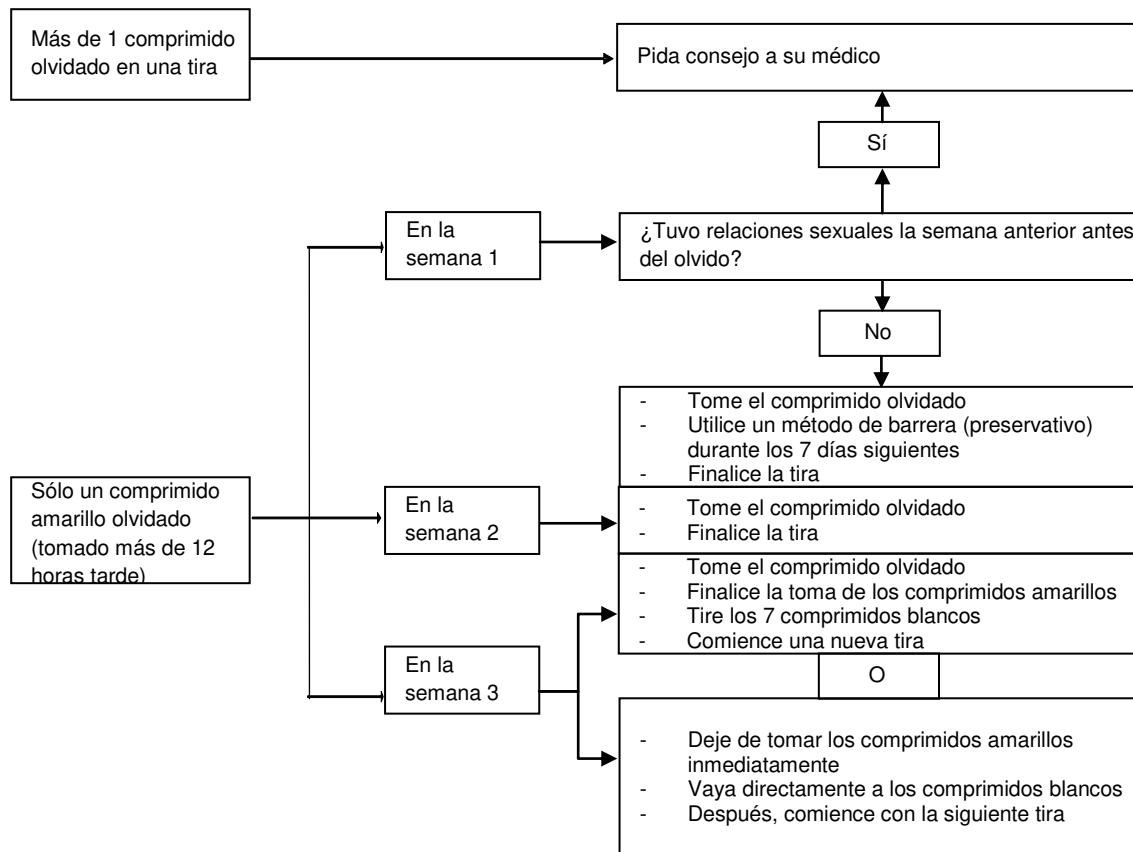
Más de 1 comprimido olvidado en una tira

Pida consejo a su médico

Sí

En la semana 1

¿Tuvo relaciones sexuales la semana anterior antes del olvido?

No

- Tome el comprimido olvidado
- Utilice un método de barrera (preservativo) durante los 7 días siguientes
- Finalice la tira

Sólo un comprimido amarillo olvidado (tomado más de 12 horas tarde)

En la semana 2

- Tome el comprimido olvidado
- Finalice la tira

- Tome el comprimido olvidado
- Finalice la toma de los comprimidos amarillos
- Tire los 7 comprimidos blancos
- Comience una nueva tira

En la semana 3

O

- Deje de tomar los comprimidos amarillos inmediatamente
- Vaya directamente a los comprimidos blancos
- Después, comience con la siguiente tira